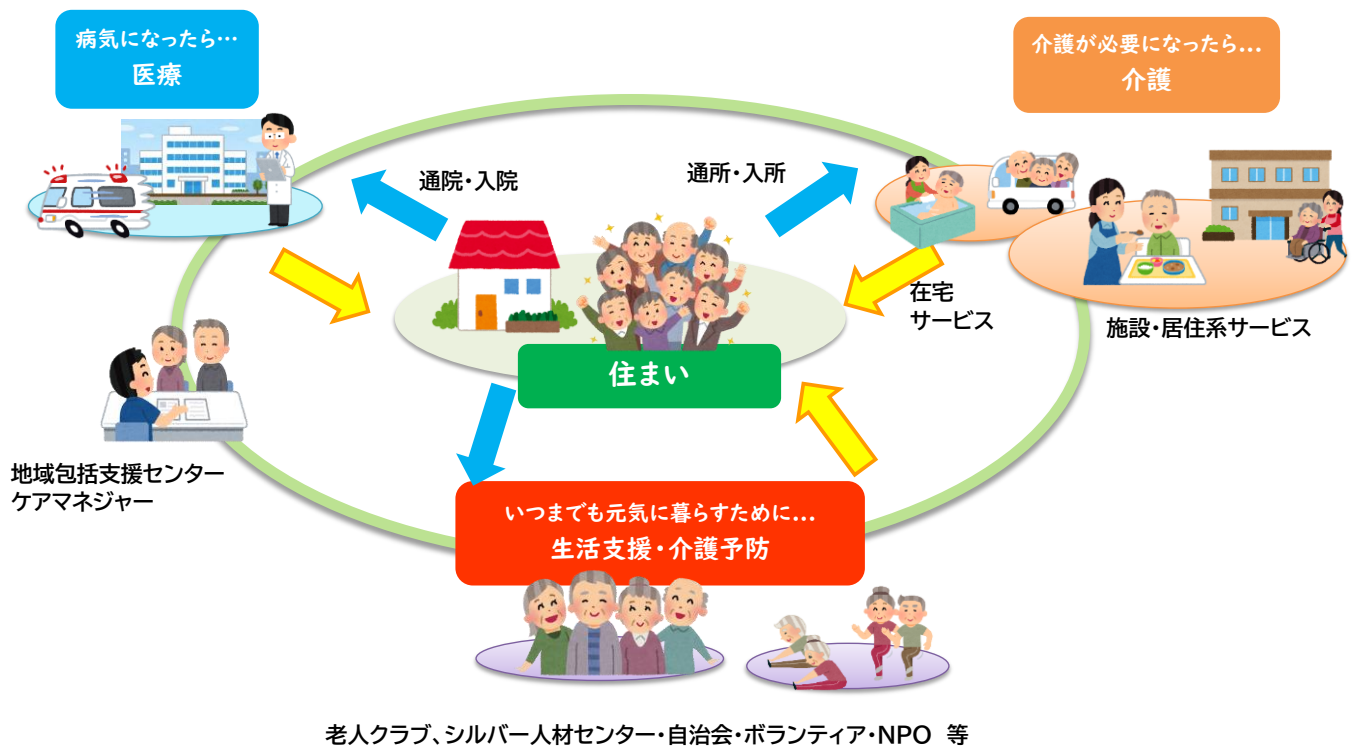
病気になったら…
医療

介護が必要になったら…
介護

通院・入院

通所・入所

在宅
サービス

施設・居住系サービス

住まい

地域包括支援センター
ケアマネジャー

いつまでも元気に暮らすために…
生活支援・介護予防

老人クラブ、シルバー人材センター・自治会・ボランティア・NPO 等